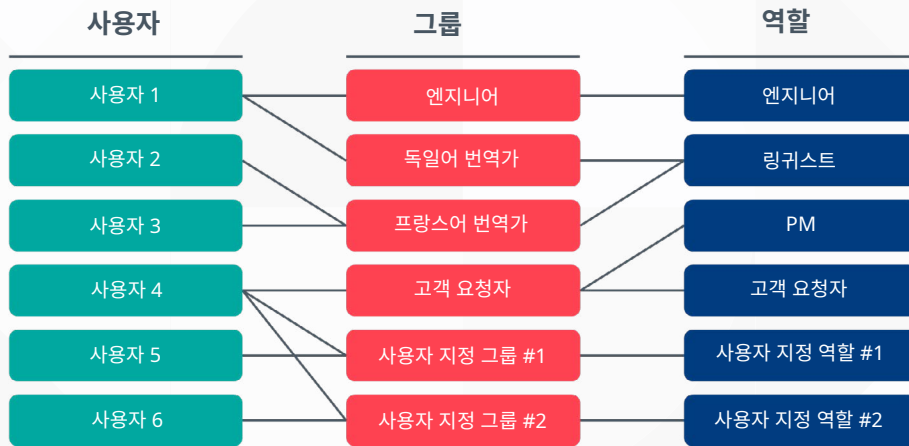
사용자

사용자 1

사용자 2

사용자 3

사용자 4

사용자 5

사용자 6

그룹

엔지니어

독일어 번역가

프랑스어 번역가

고객 요청자

사용자 지정 그룹 #1

사용자 지정 그룹 #2

역할

엔지니어

링귀스트

PM

고객 요청자

사용자 지정 역할 #1

사용자 지정 역할 #2